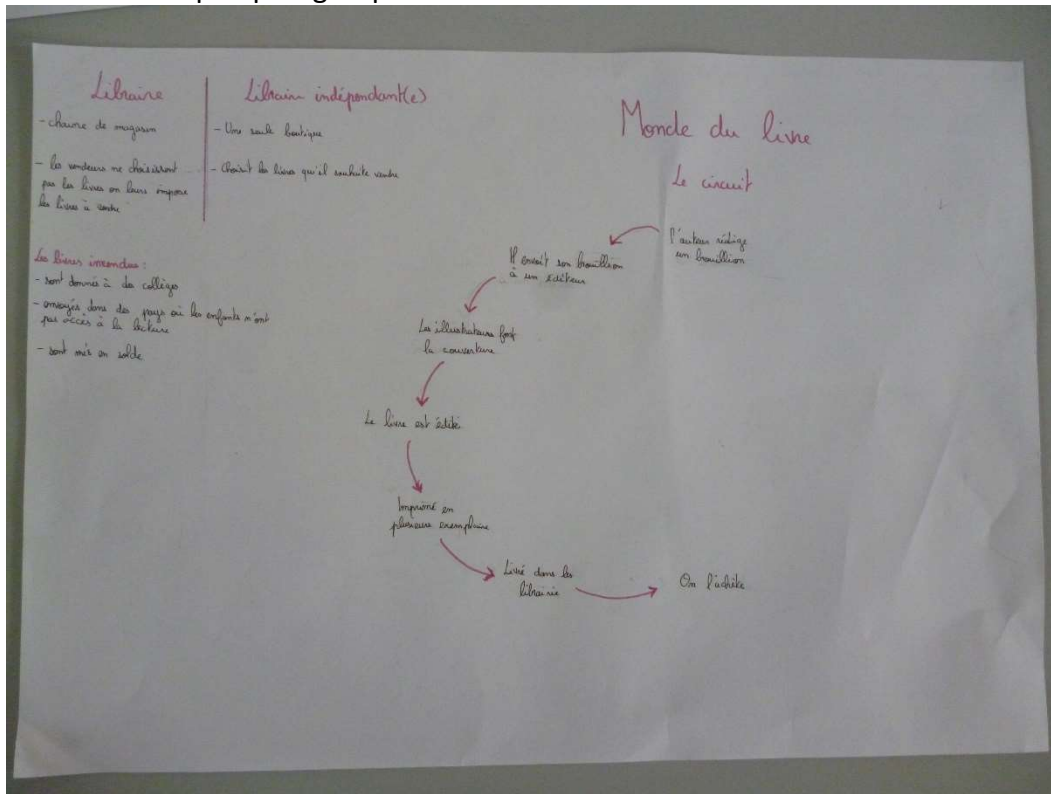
Libraire

- chaine de magasin

- les vendeurs ne choisissent pas les livres on leurs impose les livres à vendre

Librair indépendant(e)

- Une seule boutique

- Choisit les livres qu'il souhaite vendre

Les livres invendus :
- sont donnés à des collège
- envoyés dans des pays où les enfants n'ont pas accès à la lecture
- sont mis en solde

Monde du livre

Le circuit

l'auteur rédige un brouillion

Il envoit son brouillion à un éditeur

Les illustrateurs font la couverture

Le livre est édité

Imprimé en plusieurs exemplaire

Livré dans les librairie

On l'achète